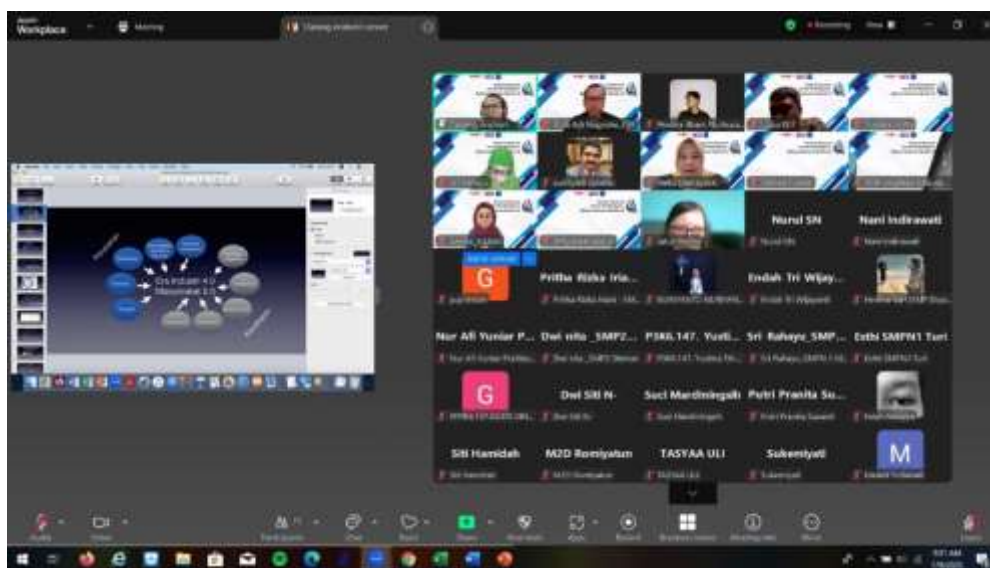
Workplace

Nurul SN

Nani Indirawati

G

Pritha Rizka Iria...

Endah Tri Wijay...

Nur Ali Yuniar P...

Dwi nita_SMP2...

P3KG.147. Yusti...

Sri Rahayu_SMP...

Estbi SMPN1 Turi

G

Dwi Siti N-

Suci Mardiningsih

Putri Pranita Su...

Siti Hamidah

M2D Romiyatun

TASYAA ULI

Sukemiyati

M

Era Industri 4.0
Masyarakat 5.0